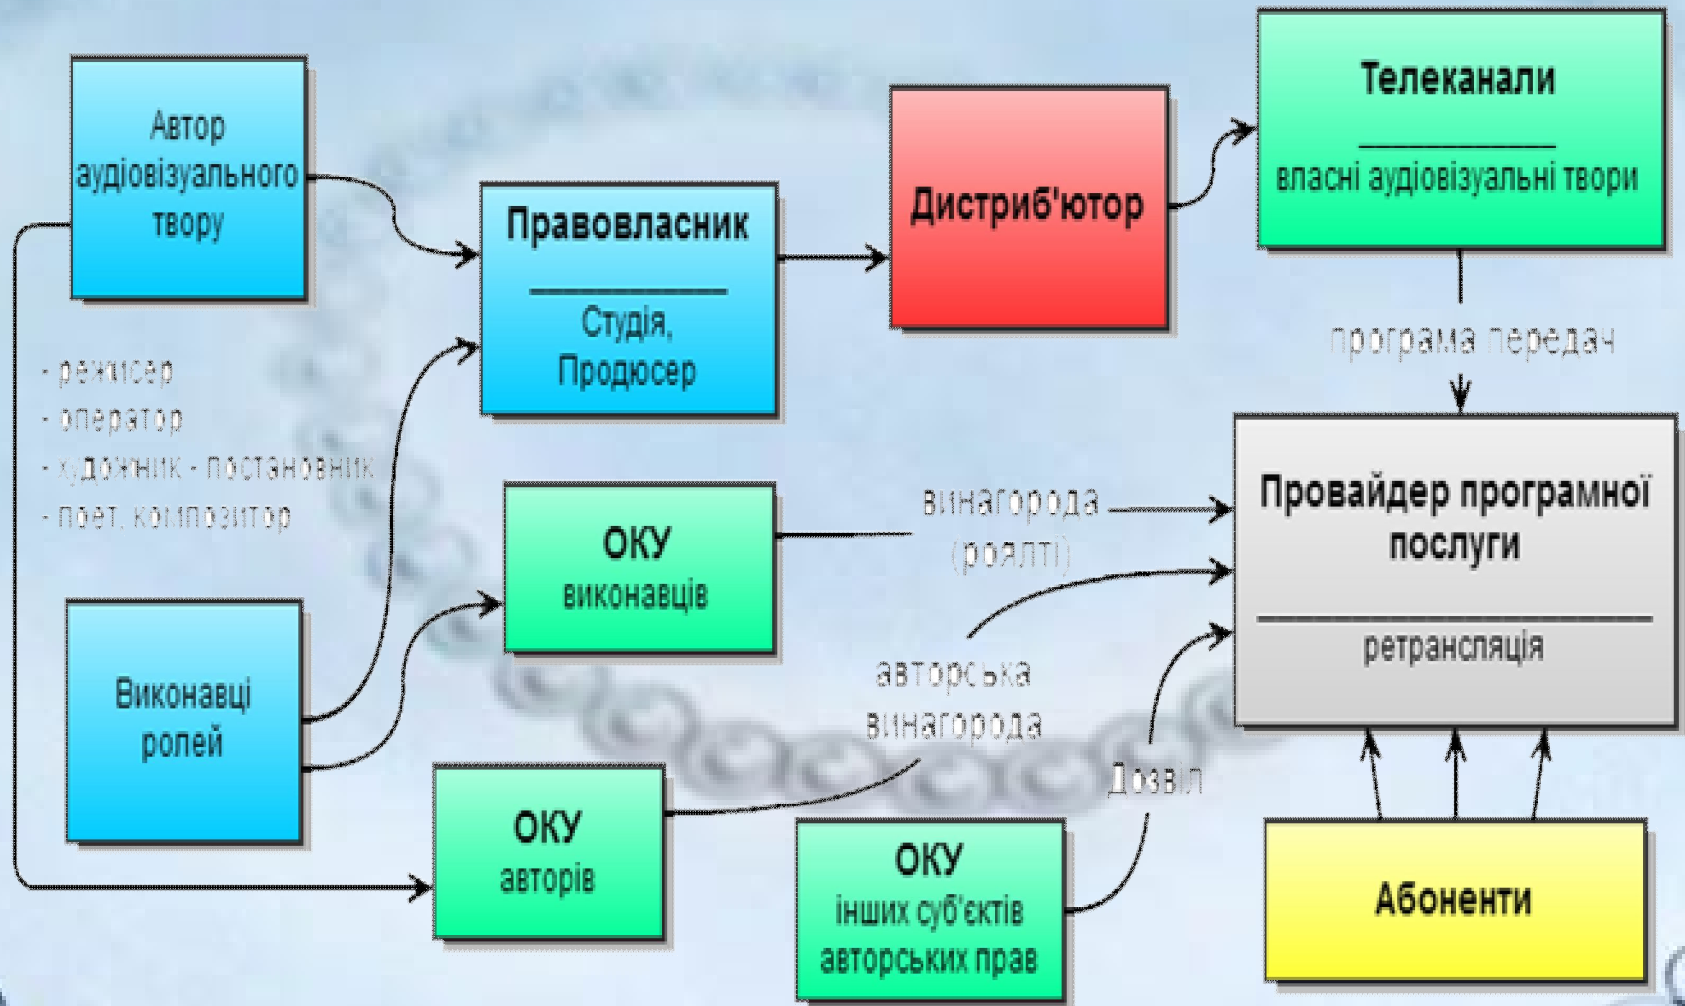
Автор аудіовізуального твору

- режисер
- оператор
- художник - постановник
- поет, композитор

Правовласник

Студія, Продюсер

Дистриб'ютор

Телеканали

власні аудіовізуальні твори

програма передач

Провайдер програмної послуги

ретрансляція

ОКУ виконавців

винагорода (роялті)

Виконавці ролей

авторська винагорода

ОКУ авторів

Дозвіл

ОКУ інших суб'єктів авторських прав

Абоненти